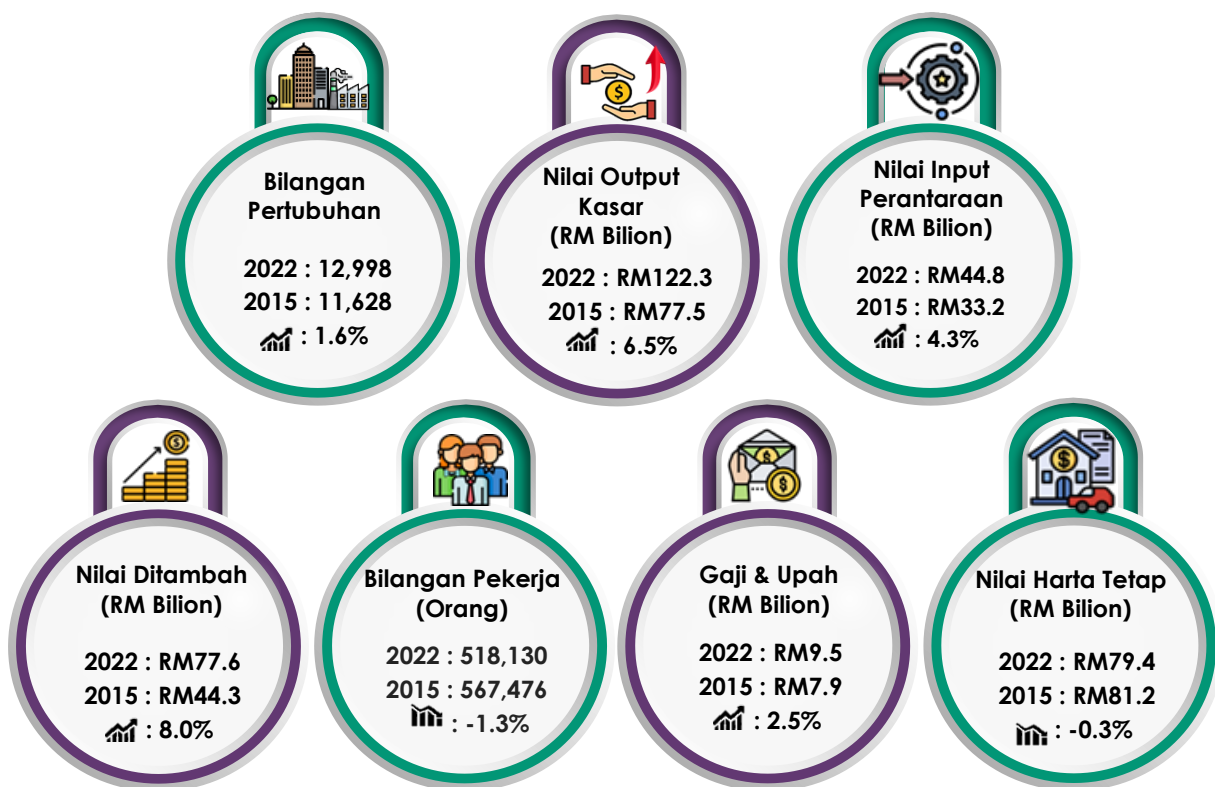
Bilangan Pertubuhan

2022 : 12,998
2015 : 11,628
: 1.6%

Nilai Output Kasar (RM Bilion)

2022 : RM122.3
2015 : RM77.5
: 6.5%

Nilai Input Perantaraan (RM Bilion)

2022 : RM44.8
2015 : RM33.2
: 4.3%

Nilai Ditambah (RM Bilion)

2022 : RM77.6
2015 : RM44.3
: 8.0%

Bilangan Pekerja (Orang)

2022 : 518,130
2015 : 567,476
: -1.3%

Gaji & Upah (RM Bilion)

2022 : RM9.5
2015 : RM7.9
: 2.5%

Nilai Harta Tetap (RM Bilion)

2022 : RM79.4
2015 : RM81.2
: -0.3%